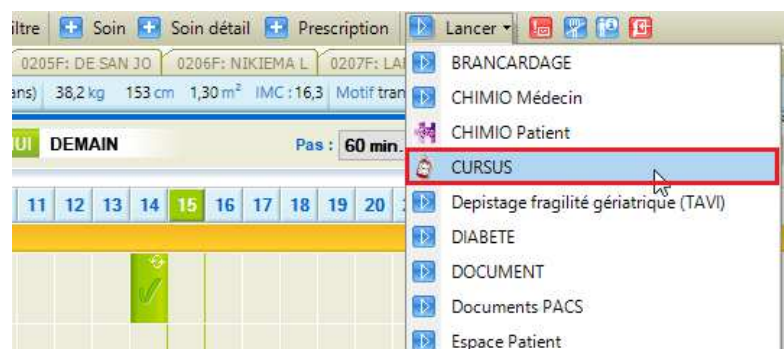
iltre Soin Soin détail Prescription Lancer

0205F: DE SAN JO 0206F: NIKIEMA L 0207F: LA

ans) 38,2 kg 153 cm 1,30 $m^2$ IMC : 16,3 Motif tran

UI DEMAIN Pas : 60 min.

11 12 13 14 15 16 17 18 19 20

BRANCARDAGE
CHIMIO Médecin
CHIMIO Patient
CURSUS
Depistage fragilité gériatrique (TAVI)
DIABETE
DOCUMENT
Documents PACS
Espace Patient